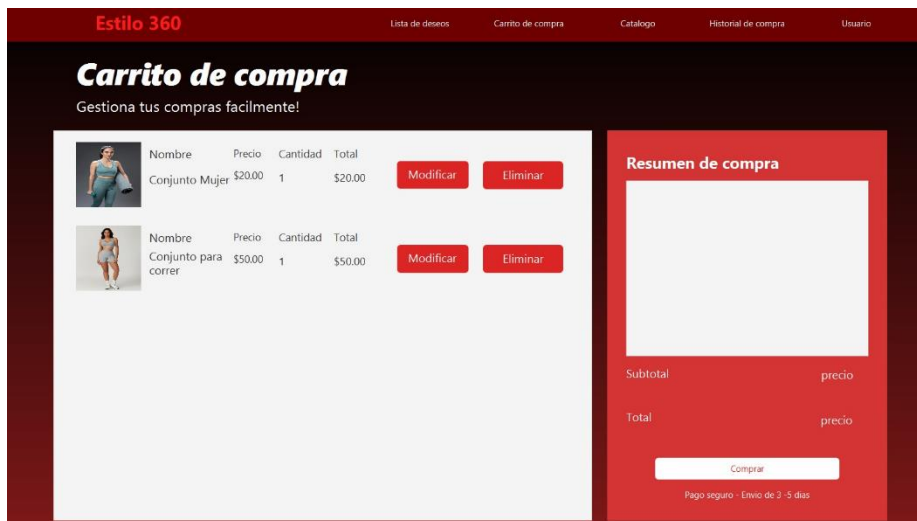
Estilo 360

Lista de deseos Carrito de compra Catalogo Historial de compra Usuario

Carrito de compra

Gestiona tus compras facilmente!

| Nombre | Precio | Cantidad | Total | | |
|---|---|---|---|---|---|
| Conjunto Mujer | \$20.00 | 1 | \$20.00 | Modificar | Eliminar |

| Nombre | Precio | Cantidad | Total | | |
|---|---|---|---|---|---|
| Conjunto para correr | \$50.00 | 1 | \$50.00 | Modificar | Eliminar |

Resumen de compra

Subtotal precio

Total precio

Comprar

Pago seguro · Envio de 3 -5 dias